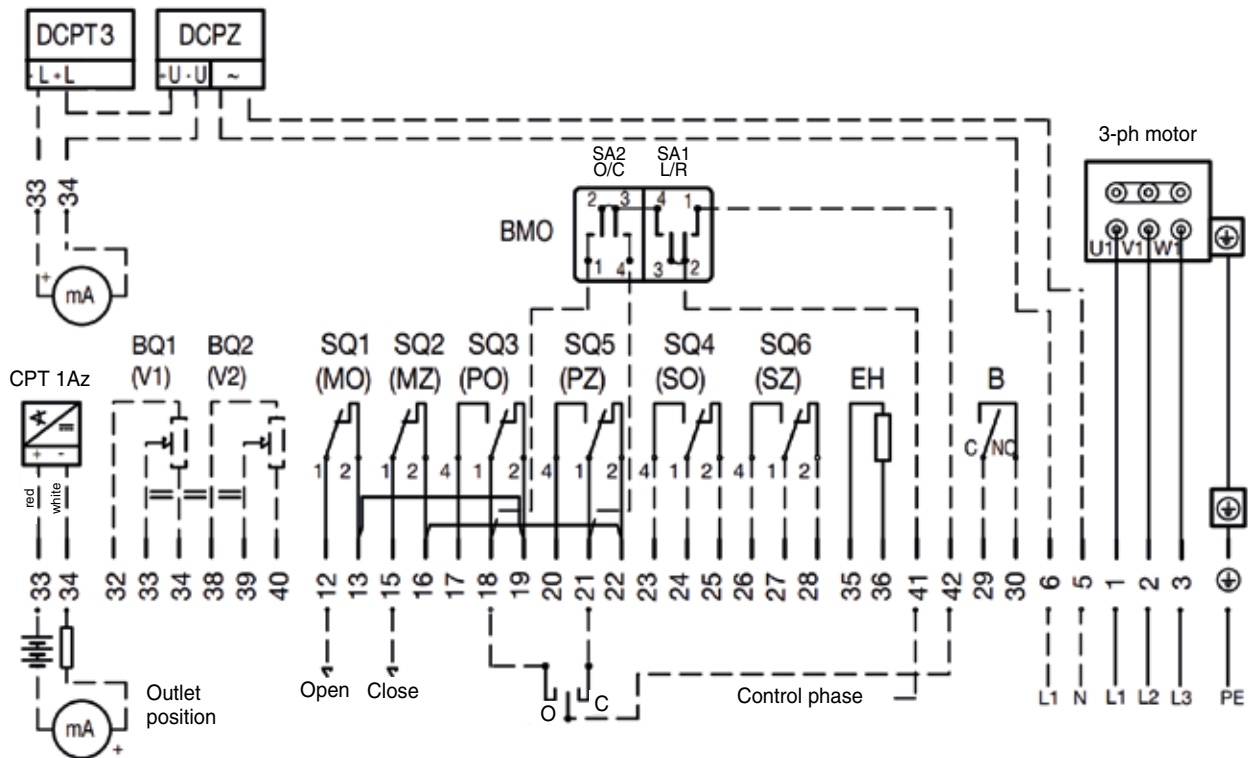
DCPT3
- L + L

DCPZ
+ U - U ~

33 34

mA

3-ph motor

U1 V1 W1

SA2 O/C
SA1 L/R

BMO

2 3 4 1
1 4 3 2

CPT 1Az

+ -

red
white

BQ1 (V1)
BQ2 (V2)
SQ1 (MO)
SQ2 (MZ)
SQ3 (PO)
SQ5 (PZ)
SQ4 (SO)
SQ6 (SZ)
EH
B

1 2 1 2 4 1 2 4 1 2 4 1 2 4 1 2

C NC

33 34 32 33 34 38 39 40 12 13 15 16 17 18 19 20 21 22 23 24 25 26 27 28 35 36 41 42 29 30 6 5 1 2 3 ⊕

mA

Outlet position

Open Close

O C

Control phase

L1 N L1 L2 L3 PE